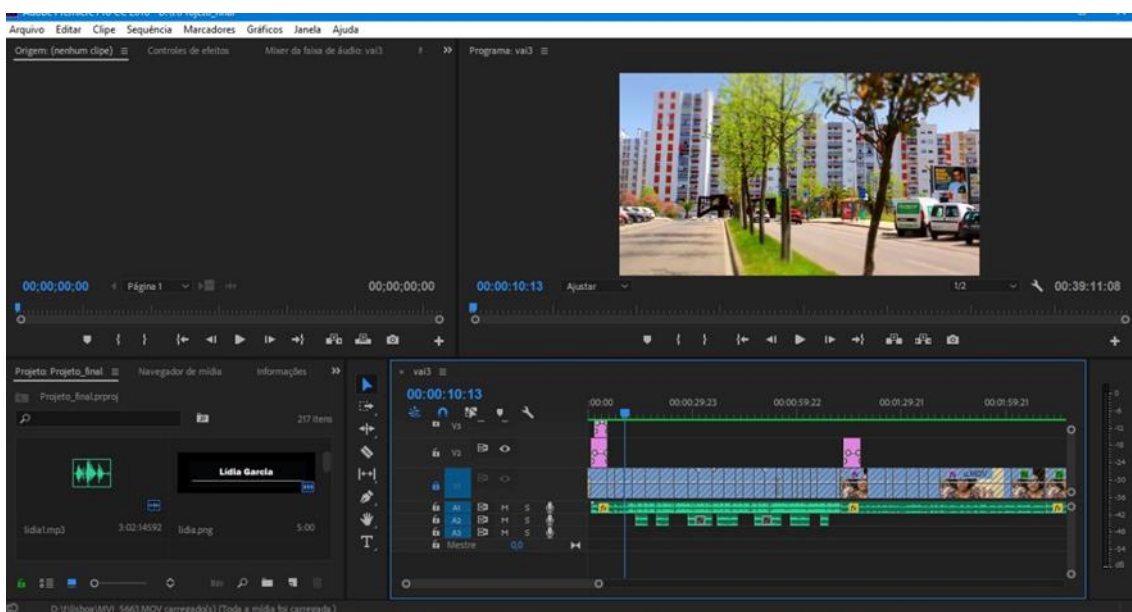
Arquivo Editar Clipe Sequência Marcadores Gráficos Janela Ajuda

Origem: (nenhum clipe) ≡ Controles de efeitos Mixer da faixa de áudio: vai3 »

Programa: vai3 ≡

00;00;00;00 Página 1 00;00;00;00

00:00:10:13 Ajustar 1/2 00:39:11:08

Projeto: Projeto_final ≡ Navegador de mídia Informações »

Projeto_final.prproj

217 itens

Lidia Garcia

lidia1.mp3 3:02:14592 lidia.png 5:00

vai3 ≡

00:00:10:13

:00:00 00:00:29:23 00:00:59:22 00:01:29:21 00:01:59:21

V3
V2
A1 M S
A2 M S
A3 M S
Mestre 0,0

D:\lisboa\MVI_5663.MOV carregado(s) (Toda a mídia foi carregada.)